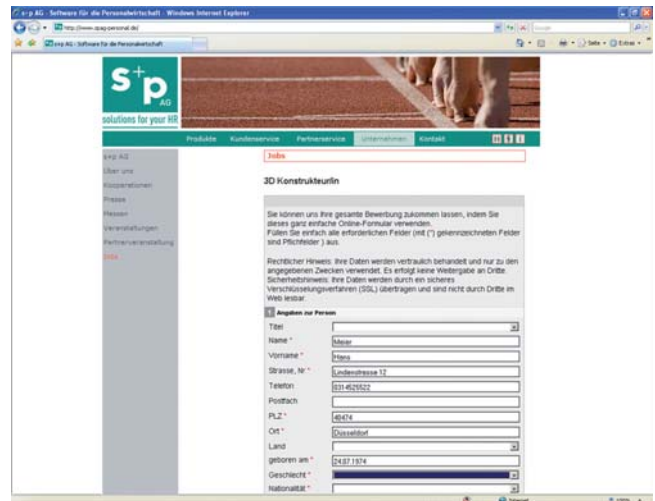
s+p AG - Software für die Personalwirtschaft - Windows Internet Explorer

http://www.spag-personal.de/

s+p AG - Software für die Personalwirtschaft

Seite • Extras •

s+p AG
solutions for your HR

Produkte Kundenservice Partnerservice Unternehmen Kontakt

s+p AG
Über uns
Kooperationen
Presse
Messen
Veranstaltungen
Partnerveranstaltung
Jobs

Jobs

3D Konstrukteurin

Sie können uns Ihre gesamte Bewerbung zukommen lassen, indem Sie dieses ganz einfache Online-Formular verwenden.
Füllen Sie einfach alle erforderlichen Felder (mit (*) gekennzeichneten Felder sind Pflichtfelder ) aus.

Rechtlicher Hinweis: Ihre Daten werden vertraulich behandelt und nur zu den angegebenen Zwecken verwendet. Es erfolgt keine Weitergabe an Dritte. Sicherheitshinweis: Ihre Daten werden durch ein sicheres Verschlüsselungsverfahren (SSL) übertragen und sind nicht durch Dritte im Web lesbar.

1 Angaben zur Person

| | |
|---|---|
| Titel | |
| Name * | Meier |
| Vorname * | Hans |
| Strasse, Nr * | Lindenstrasse 12 |
| Telefon | 0314525522 |
| Postfach | |
| PLZ * | 40474 |
| Ort * | Düsseldorf |
| Land | |
| geboren am * | 24.07.1974 |
| Geschlecht * | |
| Nationalität * | |